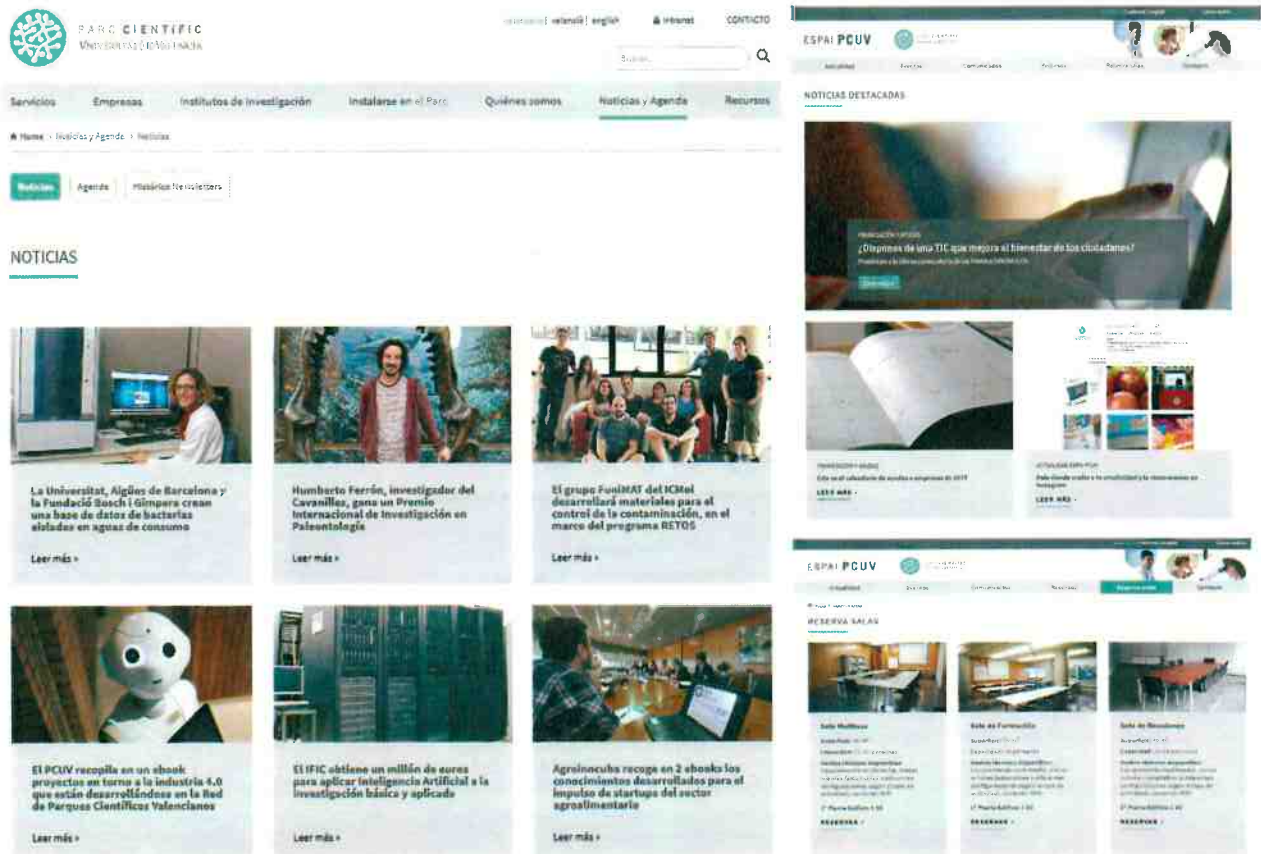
PARC CIENTÍFIC
UNIVERSITAT DE VALÈNCIA

castellano | valencià | english   Intranet   CONTACTO

Buscar...

Servicios   Empresas   Institutos de Investigación   Instalarse en el Parc   Quiénes somos   Noticias y Agenda   Recursos

Home › Noticias y Agenda › Noticias

Noticias   Agenda   Histórico Newsletters

NOTICIAS

La Universitat, Aigües de Barcelona y la Fundació Bosch i Gimpera crean una base de datos de bacterias aisladas en aguas de consumo

Leer más »

Humberto Ferrón, investigador del Cavanilles, gana un Premio Internacional de Investigación en Paleontología

Leer más »

El grupo FuniMAT del ICMol desarrollará materiales para el control de la contaminación, en el marco del programa RETOS

Leer más »

El PCUV recopila en un ebook proyectos en torno a la industria 4.0 que están desarrollándose en la Red de Parques Científicos Valencianos

Leer más »

El IFIC obtiene un millón de euros para aplicar Inteligencia Artificial a la investigación básica y aplicada

Leer más »

Agroinncuba recoge en 2 ebooks los conocimientos desarrollados para el impulso de startups del sector agroalimentario

Leer más »

ESPAI PCUV

NOTICIAS DESTACADAS

¿Dispones de una TIC que mejora el bienestar de los ciudadanos?

LEER MÁS

LEER MÁS

ESPAI PCUV

RESERVA SALAS

Sala Multiusos

Sala de Formación

Sala de Reuniones

RESERVAR

RESERVAR

RESERVAR